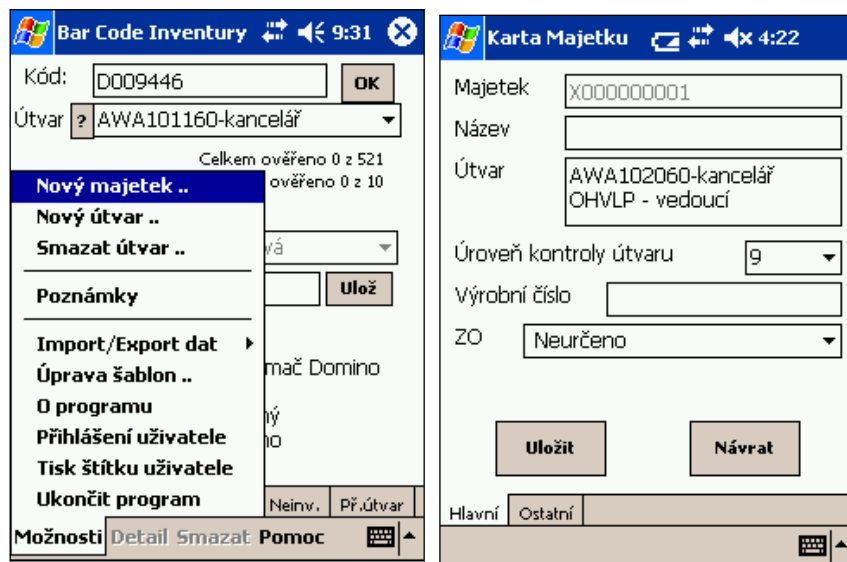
Bar Code Inventory 9:31

Kód: D009446 OK

Útvar ? AWA101160-kancelář

Celkem ověřeno 0 z 521

ověřeno 0 z 10

Nový majetek ..

Nový útvar ..

Smazat útvar ..

Poznámky

Import/Export dat

Úprava šablon ..

O programu

Přihlášení uživatele

Tisk štítku uživatele

Ukončit program

vá

Ulož

mač Domino

ný

no

Neinv. Př.útvar

Možnosti Detail Smazat Pomoc

Karta Majetku 4:22

Majetek X000000001

Název

Útvar AWA102060-kancelář OHVLP - vedoucí

Úroveň kontroly útvaru 9

Výrobní číslo

ZO Neurčeno

Uložit

Návrat

Hlavní Ostatní